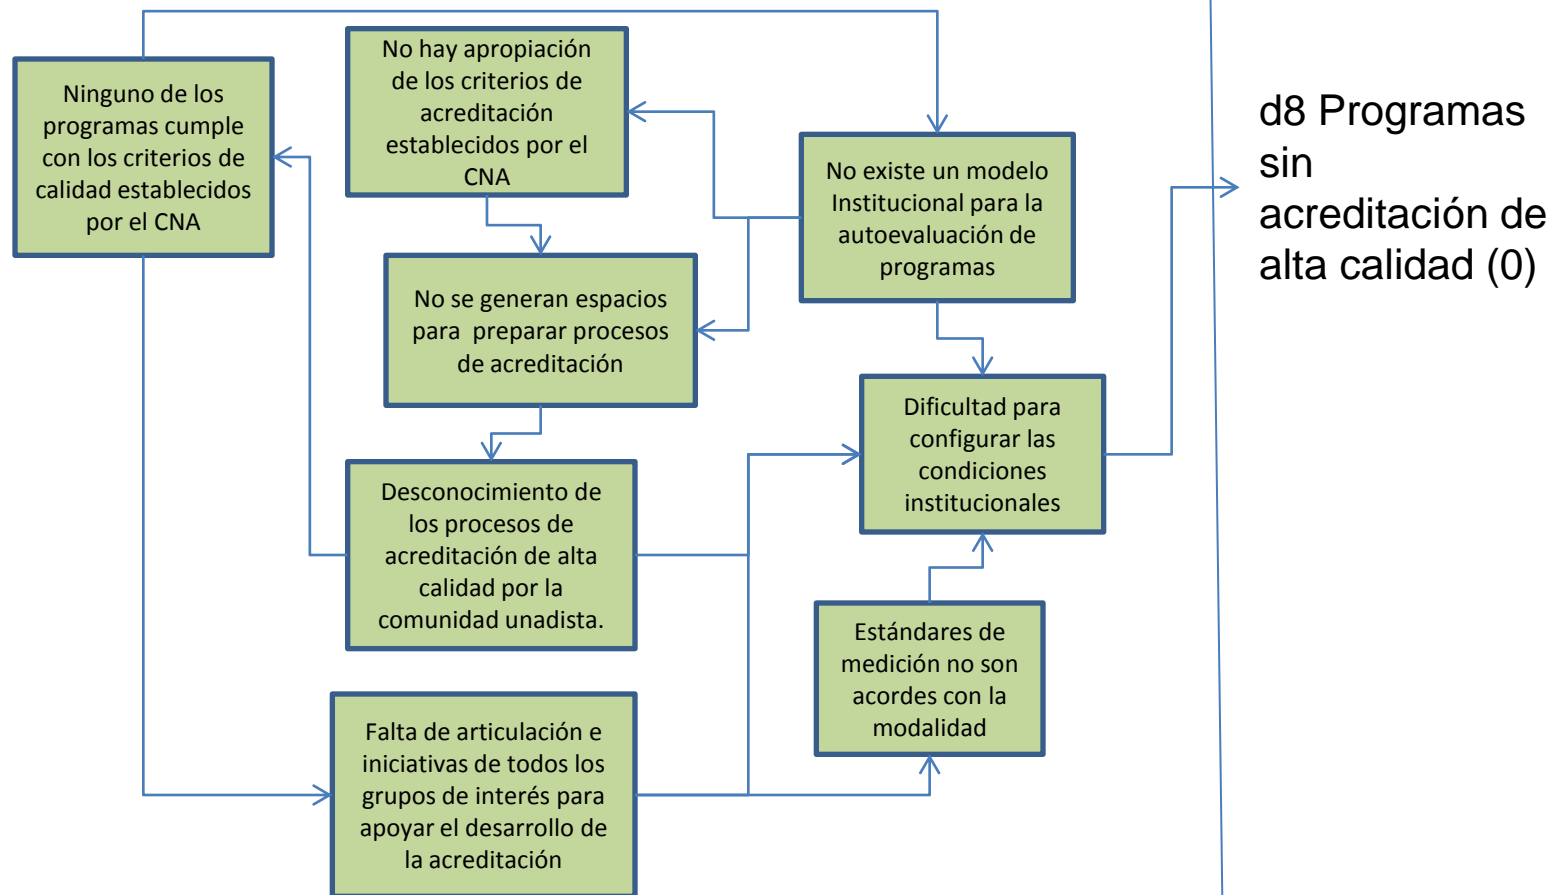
Ninguno de los programas cumple con los criterios de calidad establecidos por el CNA

No hay apropiación de los criterios de acreditación establecidos por el CNA

No existe un modelo Institucional para la autoevaluación de programas

d8 Programas sin acreditación de alta calidad (0)

No se generan espacios para preparar procesos de acreditación

Dificultad para configurar las condiciones institucionales

Desconocimiento de los procesos de acreditación de alta calidad por la comunidad unadista.

Estándares de medición no son acordes con la modalidad

Falta de articulación e iniciativas de todos los grupos de interés para apoyar el desarrollo de la acreditación